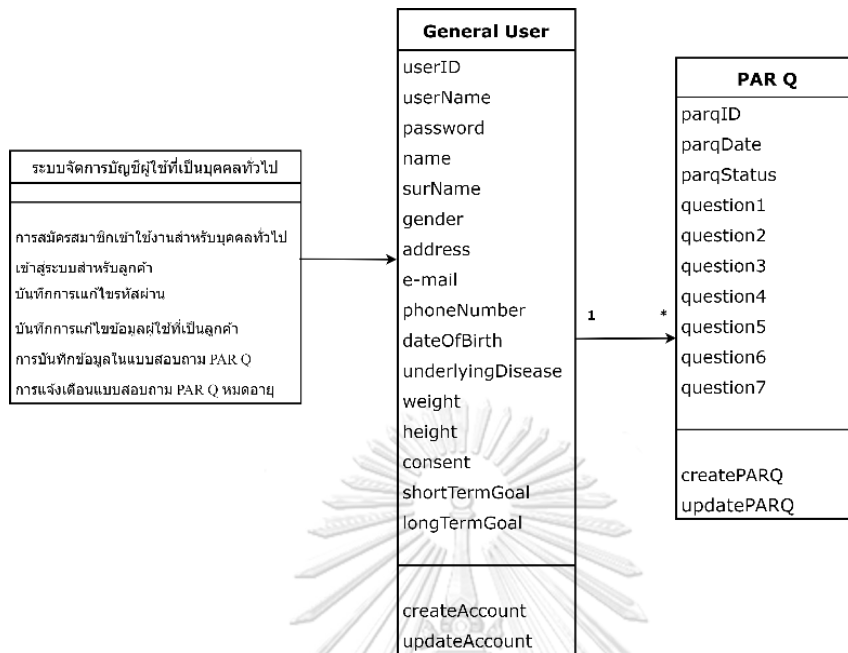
ระบบจัดการบัญชีผู้ใช้ที่เป็นบุคคลทั่วไป

การสมัครสมาชิกเข้าใช้งานสำหรับบุคคลทั่วไป
เข้าสู่ระบบสำหรับลูกค้า
บันทึกการแก้ไขรหัสผ่าน
บันทึกการแก้ไขข้อมูลผู้ใช้ที่เป็นลูกค้า
การบันทึกข้อมูลในแบบสอบถาม PAR Q
การแจ้งเตือนแบบสอบถาม PAR Q หมดอายุ

General User
userID
userName
password
name
surName
gender
address
e-mail
phoneNumber
dateOfBirth
underlyingDisease
weight
height
consent
shortTermGoal
longTermGoal

createAccount
updateAccount

1
*

PAR Q
parqID
parqDate
parqStatus
question1
question2
question3
question4
question5
question6
question7

createPARQ
updatePARQ